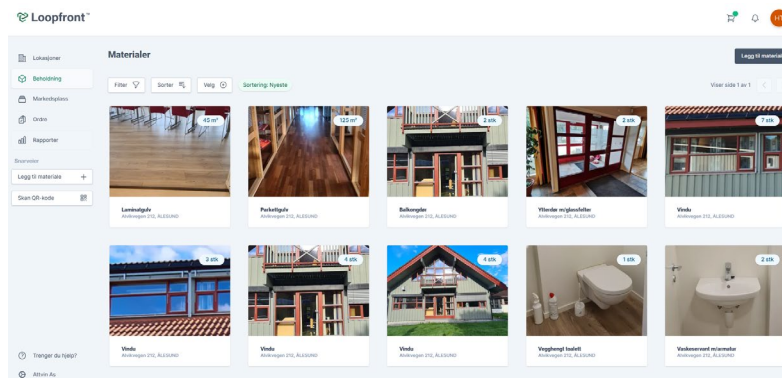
Loopfront™

HY

Lokasjoner
Beholdning
Markedsplass
Ordre
Rapporter
Snarveier
Legg til materiale +
Skan QR-kode

Trenger du hjelp?
Attvin As

Materialer

Legg til materiale

Filter
Sorter
Velg
Sortering: Nyeste

Viser side 1 av 1

45 m²
Laminatgulv
Alnesvegen 212, ÅLESUND

125 m²
Parkettgulv
Alnesvegen 212, ÅLESUND

2 stk
Balkonger
Alnesvegen 212, ÅLESUND

2 stk
Ytterdør m/glassfelter
Alnesvegen 212, ÅLESUND

7 stk
Vindu
Alnesvegen 212, ÅLESUND

3 stk
Vindu
Alnesvegen 212, ÅLESUND

4 stk
Vindu
Alnesvegen 212, ÅLESUND

4 stk
Vindu
Alnesvegen 212, ÅLESUND

1 stk
Vegghengt toalett
Alnesvegen 212, ÅLESUND

2 stk
Vaskeservant m/armatur
Alnesvegen 212, ÅLESUND